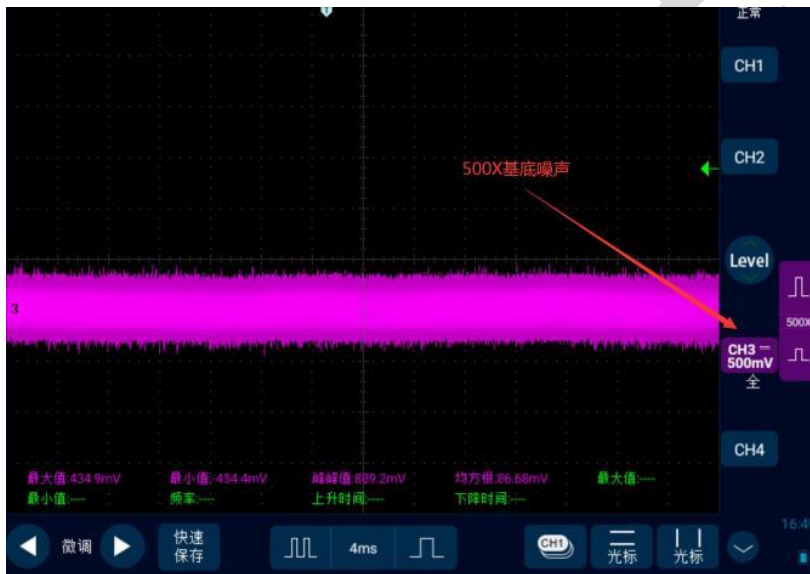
正常

CH1

CH2

500X基底噪声

Level

3

CH3 —
500mV
全

500X

CH4

最大值:434.9mV 最小值:-454.4mV 峰峰值:889.2mV 均方根:86.68mV 最大值:---
最小值:--- 频率:--- 上升时间:--- 下降时间:---

微调

快速
保存

4ms

CH1

光标

光标

16:4